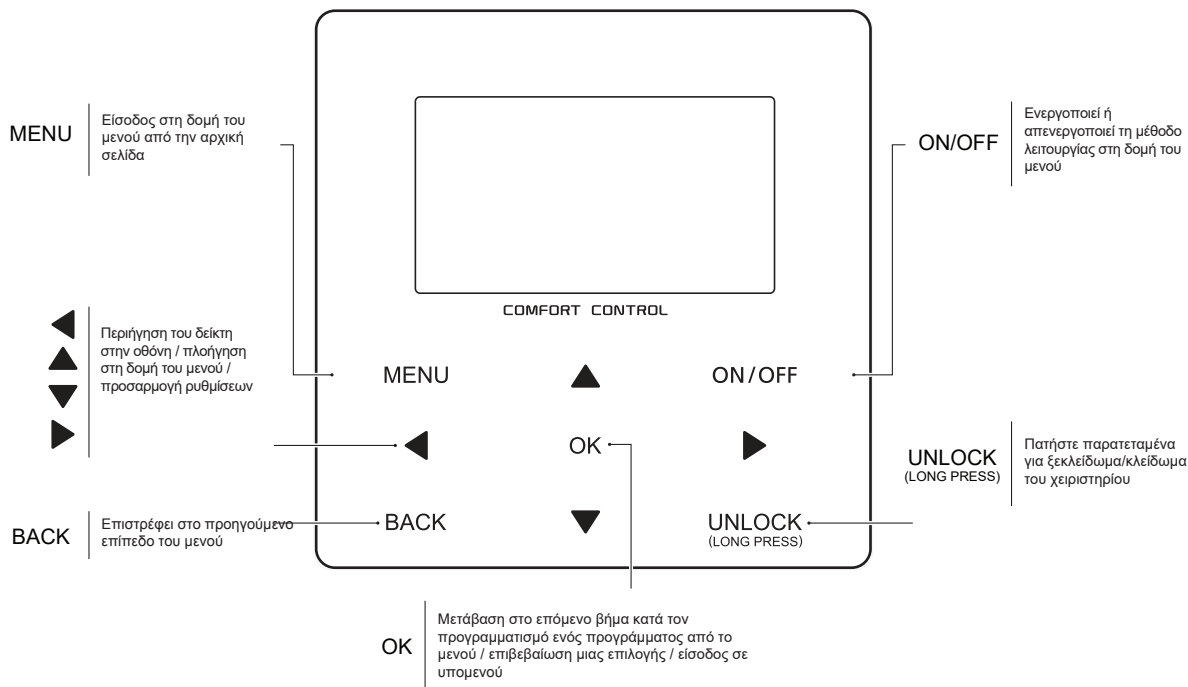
MENU

Είσοδος στη δομή του μενού από την αρχική σελίδα

ON/OFF

Ενεργοποιεί ή απενεργοποιεί τη μέθοδο λειτουργίας στη δομή του μενού

COMFORT CONTROL

Περιήγηση του δείκτη στην οθόνη / πλοήγηση στη δομή του μενού / προσαρμογή ρυθμίσεων

MENU

ON/OFF

OK

UNLOCK
(LONG PRESS)

Πατήστε παρατεταμένα για ξεκλείδωμα/κλείδωμα του χειριστηρίου

BACK

Επιστρέφει στο προηγούμενο επίπεδο του μενού

BACK

UNLOCK
(LONG PRESS)

OK

Μετάβαση στο επόμενο βήμα κατά τον προγραμματισμό ενός προγράμματος από το μενού / επιβεβαίωση μιας επιλογής / είσοδος σε υπομενού